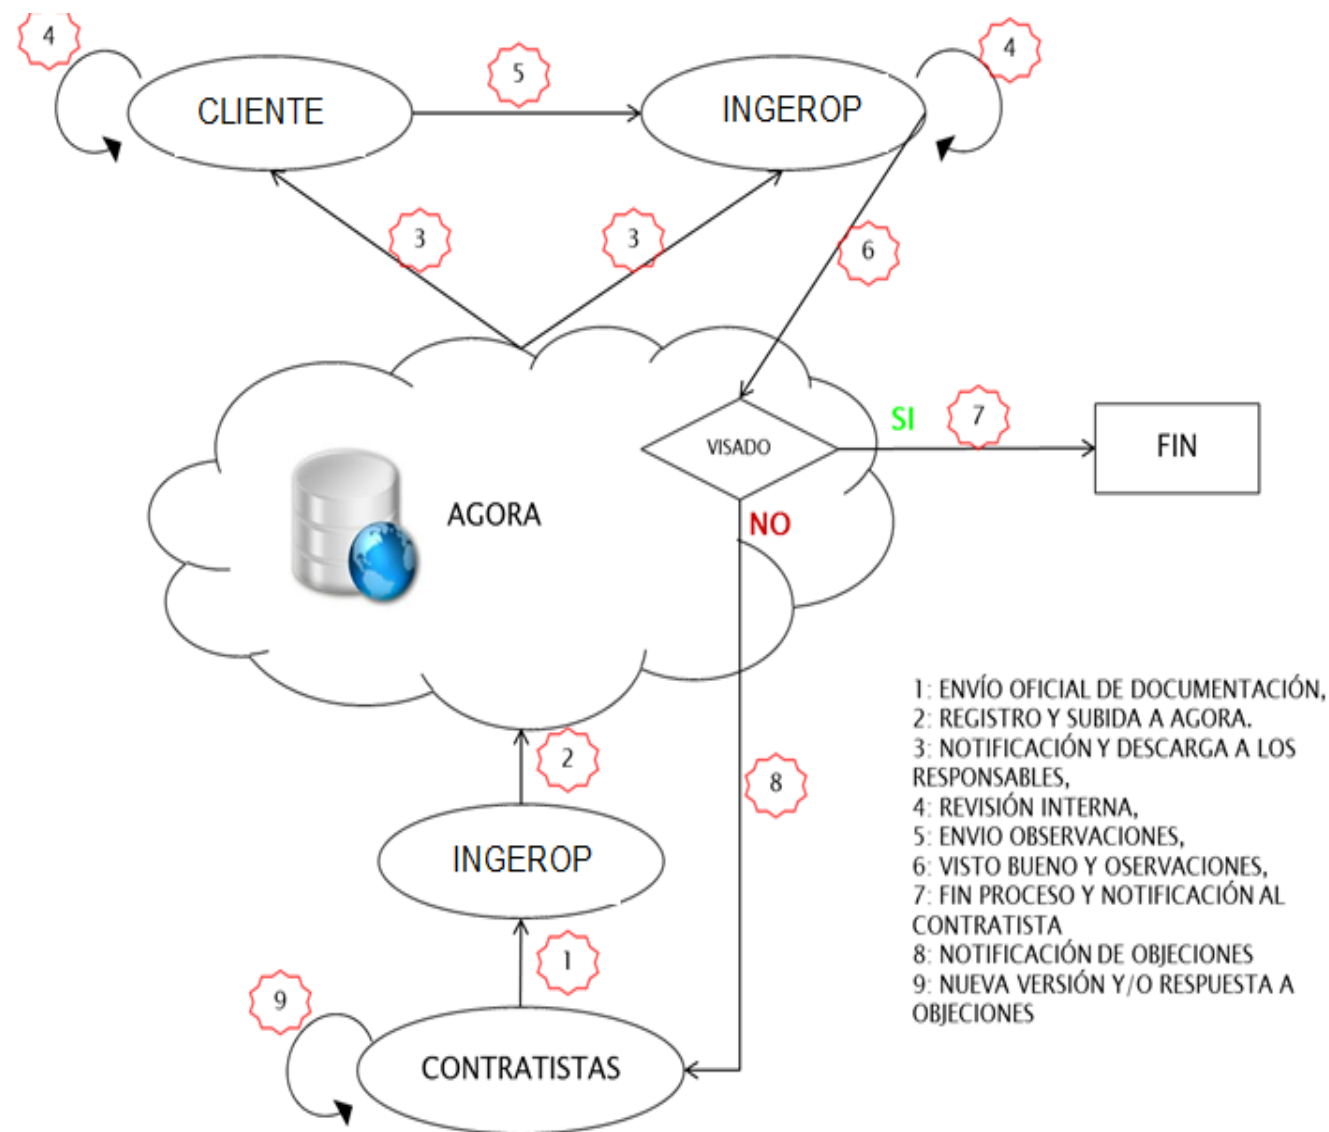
4

5

4

CLIENTE

INGEROP

3

3

6

VISADO

SI

7

FIN

AGORA

NO

2

8

INGEROP

1

9

CONTRATISTAS

1: ENVÍO OFICIAL DE DOCUMENTACIÓN,
2: REGISTRO Y SUBIDA A AGORA.
3: NOTIFICACIÓN Y DESCARGA A LOS RESPONSABLES,
4: REVISIÓN INTERNA,
5: ENVIO OBSERVACIONES,
6: VISTO BUENO Y OSERVACIONES,
7: FIN PROCESO Y NOTIFICACIÓN AL CONTRATISTA
8: NOTIFICACIÓN DE OBJECIONES
9: NUEVA VERSIÓN Y/O RESPUESTA A OBJECIONES